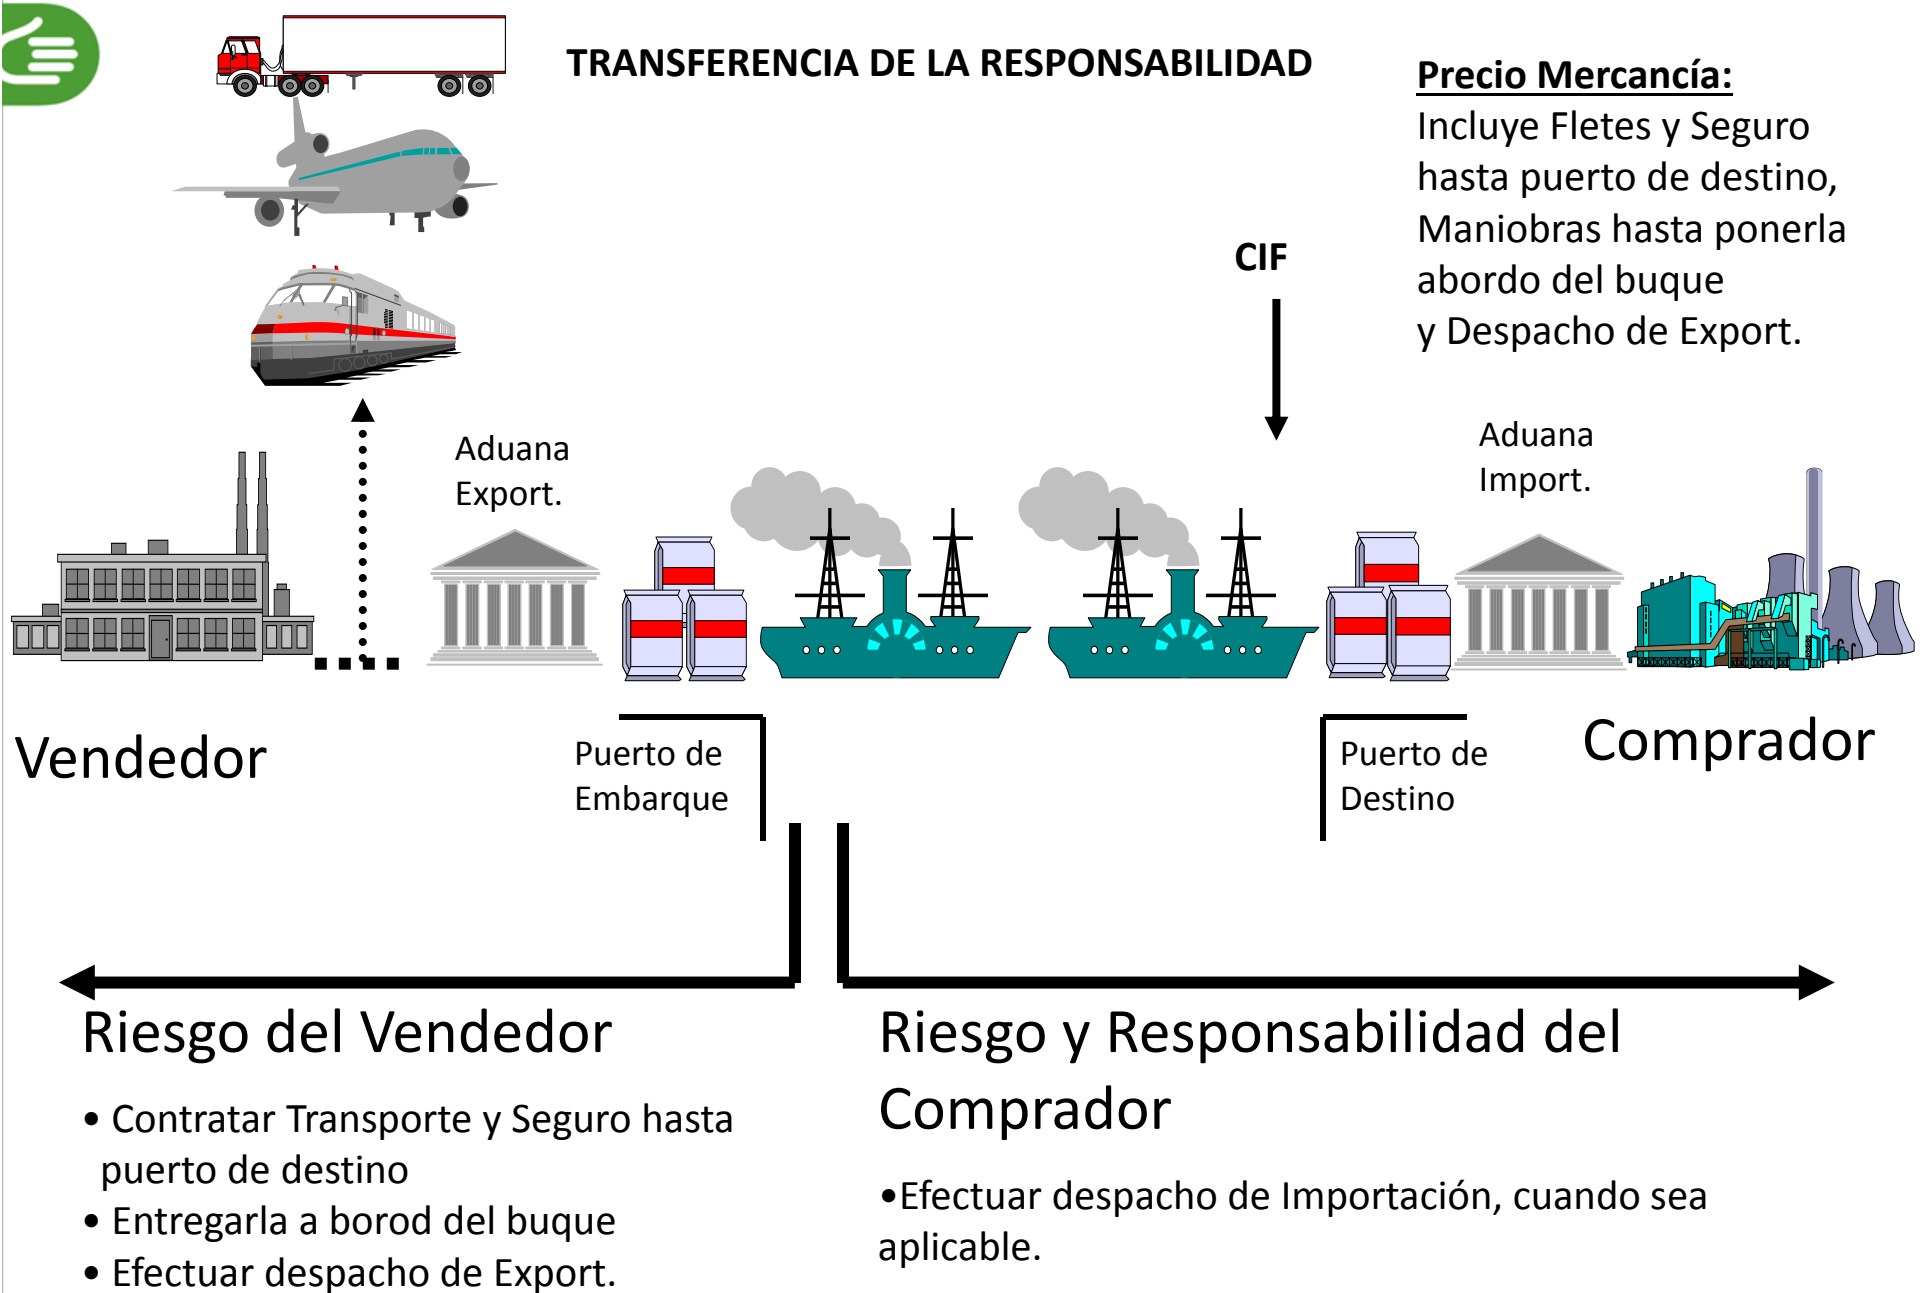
TRANSFERENCIA DE LA RESPONSABILIDAD

Precio Mercancía:
Incluye Fletes y Seguro hasta puerto de destino, Maniobras hasta ponerla abordo del buque y Despacho de Export.

CIF

Aduana Export.

Aduana Import.

Vendedor

Puerto de Embarque

Puerto de Destino

Comprador

Riesgo del Vendedor

• Contratar Transporte y Seguro hasta puerto de destino
• Entregarla a borod del buque
• Efectuar despacho de Export.

Riesgo y Responsabilidad del Comprador

•Efectuar despacho de Importación, cuando sea aplicable.